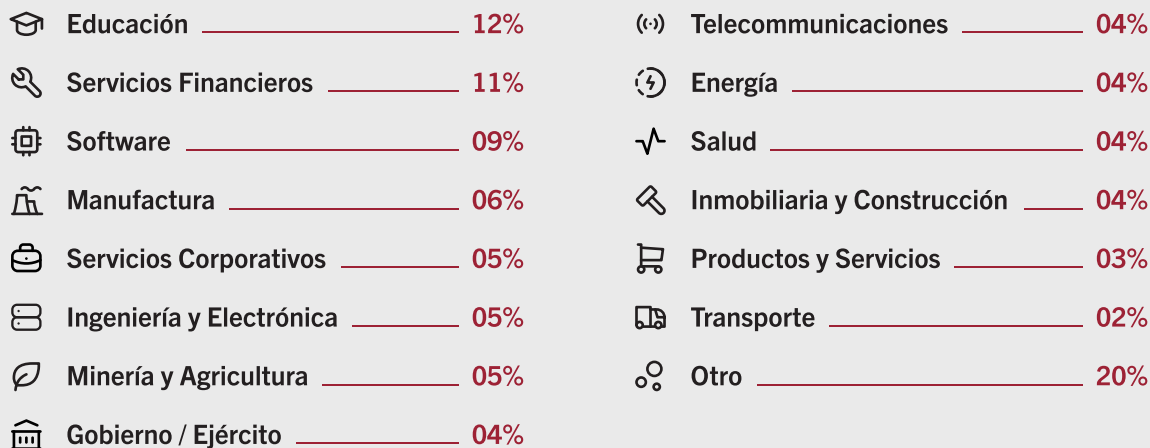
Educación 12%

Servicios Financieros 11%

Software 09%

Manufactura 06%

Servicios Corporativos 05%

Ingeniería y Electrónica 05%

Minería y Agricultura 05%

Gobierno / Ejército 04%

Telecommunicaciones 04%

Energía 04%

Salud 04%

Inmobiliaria y Construcción 04%

Productos y Servicios 03%

Transporte 02%

Otro 20%